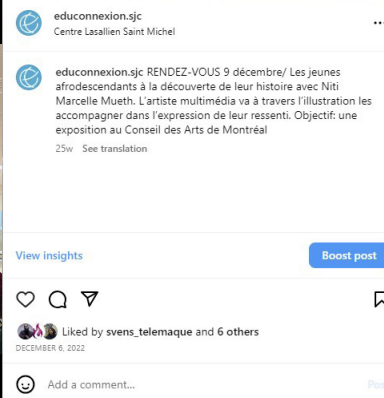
educonnexion.sjc
Centre Lasallien Saint Michel

educonnexion.sjc RENDEZ-VOUS 9 décembre/ Les jeunes afrodescendants à la découverte de leur histoire avec Niti Marcelle Mueth. L'artiste multimédia va à travers l'illustration les accompagner dans l'expression de leur ressenti. Objectif: une exposition au Conseil des Arts de Montréal

25w See translation

View insights

Boost post

Liked by svens_telemaque and 6 others

DECEMBER 6, 2022

Add a comment...

Pos